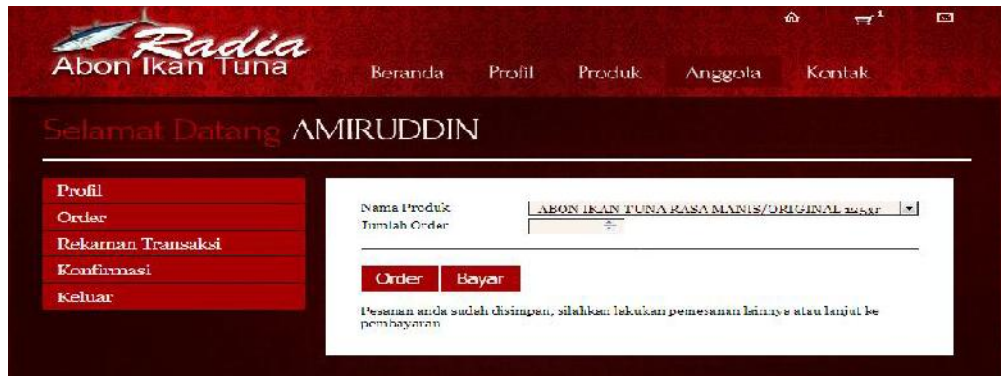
Radia
Abon Ikan Tuna

Beranda Profil Produk Anggota Kontak

1

Selamat Datang AMIRUDDIN

Profil
Order
Rekaman Transaksi
Konfirmasi
Keluar

Nama Produk ABON IKAN TUNA RASA MANIS/ORIGINAL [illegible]
Jumlah Order

Order Bayar

Pesanan anda sudah disimpan, silahkan lakukan pemesanan lainnya atau lanjut ke pembayaran